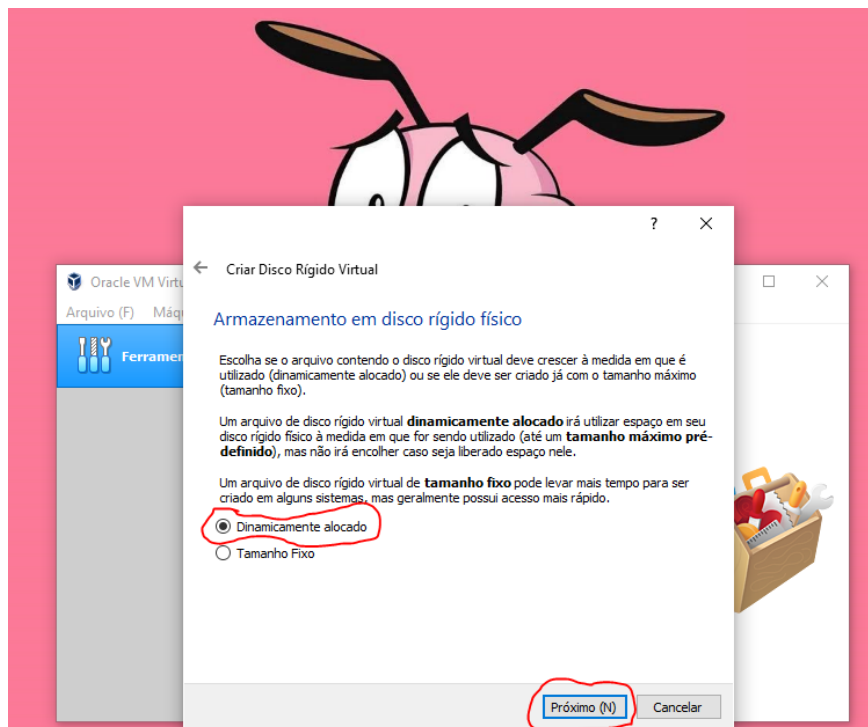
Oracle VM Virtu

Arquivo (F) Máq

Ferramen

?

Criar Disco Rígido Virtual

Armazenamento em disco rígido físico

Escolha se o arquivo contendo o disco rígido virtual deve crescer à medida em que é utilizado (dinamicamente alocado) ou se ele deve ser criado já com o tamanho máximo (tamanho fixo).

Um arquivo de disco rígido virtual **dinamicamente alocado** irá utilizar espaço em seu disco rígido físico à medida em que for sendo utilizado (até um **tamanho máximo pré-definido**), mas não irá encolher caso seja liberado espaço nele.

Um arquivo de disco rígido virtual de **tamanho fixo** pode levar mais tempo para ser criado em alguns sistemas, mas geralmente possui acesso mais rápido.

Dinamicamente alocado

Tamanho Fixo

Próximo (N)

Cancelar